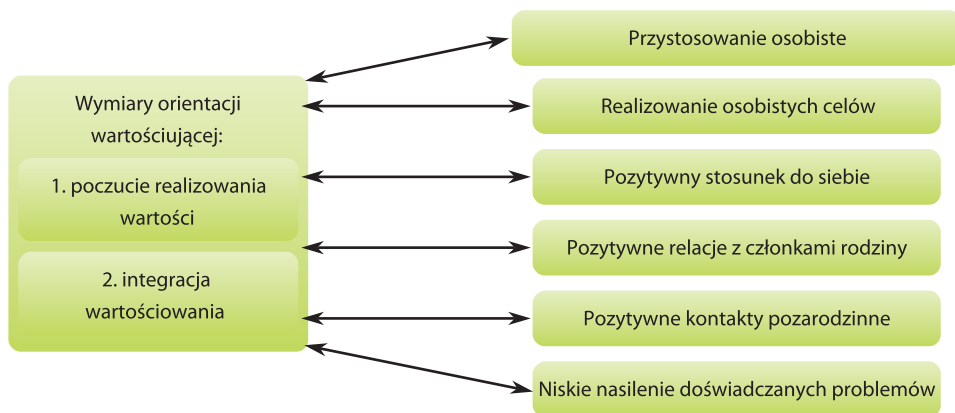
Wymiary orientacji wartościującej:

1. poczucie realizowania wartości

2. integracja wartościowania

Przystosowanie osobiste

Realizowanie osobistych celów

Pozytywny stosunek do siebie

Pozytywne relacje z członkami rodziny

Pozytywne kontakty pozarodzinne

Niskie nasilenie doświadczanych problemów